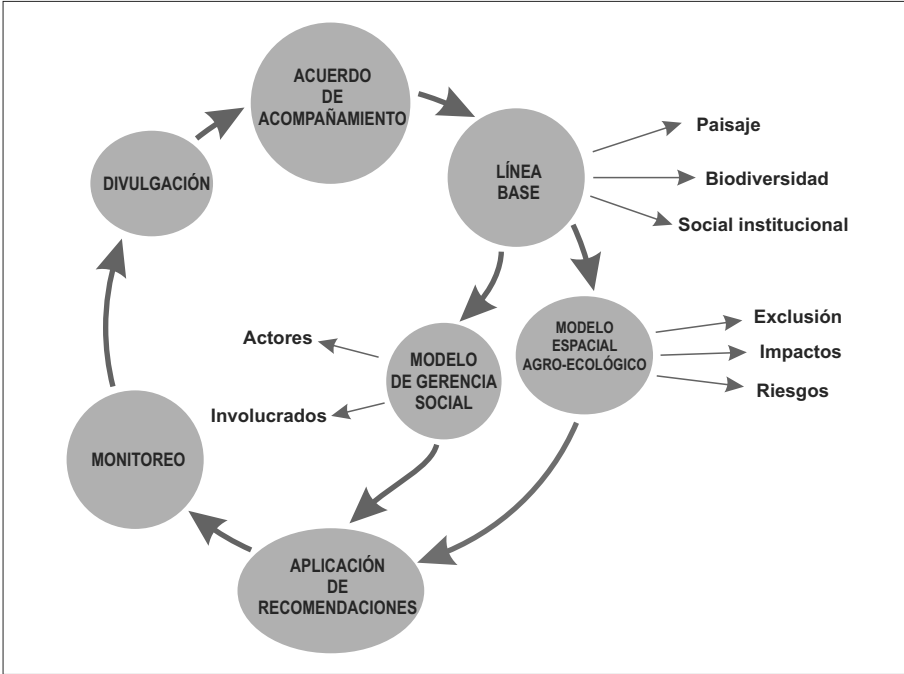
ACUERDO
DE
ACOMPAÑAMIENTO

DIVULGACIÓN

LÍNEA
BASE

Paisaje

Biodiversidad

Social institucional

MODELO
ESPACIAL
AGRO-ECOLÓGICO

Exclusión

Impactos

Riesgos

Actores

MODELO
DE GERENCIA
SOCIAL

Involucrados

MONITOREO

APLICACIÓN
DE
RECOMENDACIONES